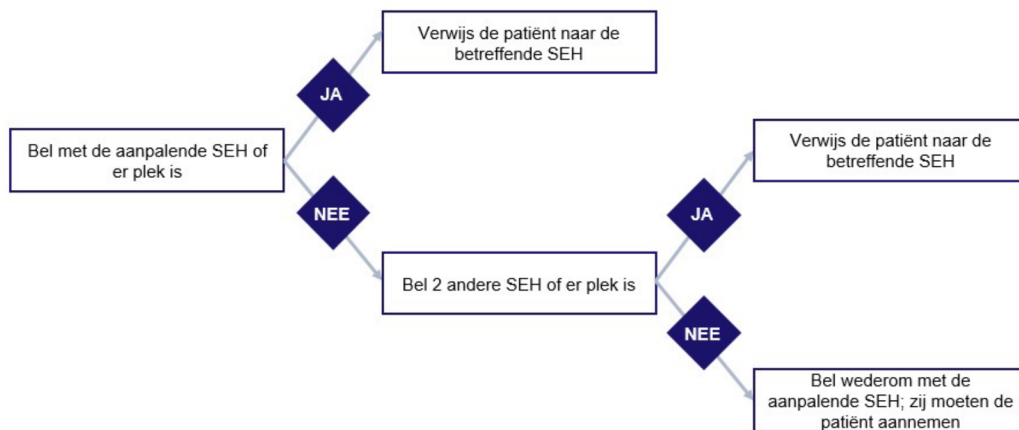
Bel met de aanpalende SEH of er plek is

JA

Verwijs de patiënt naar de betreffende SEH

NEE

Bel 2 andere SEH of er plek is

JA

Verwijs de patiënt naar de betreffende SEH

NEE

Bel wederom met de aanpalende SEH; zij moeten de patiënt aannemen